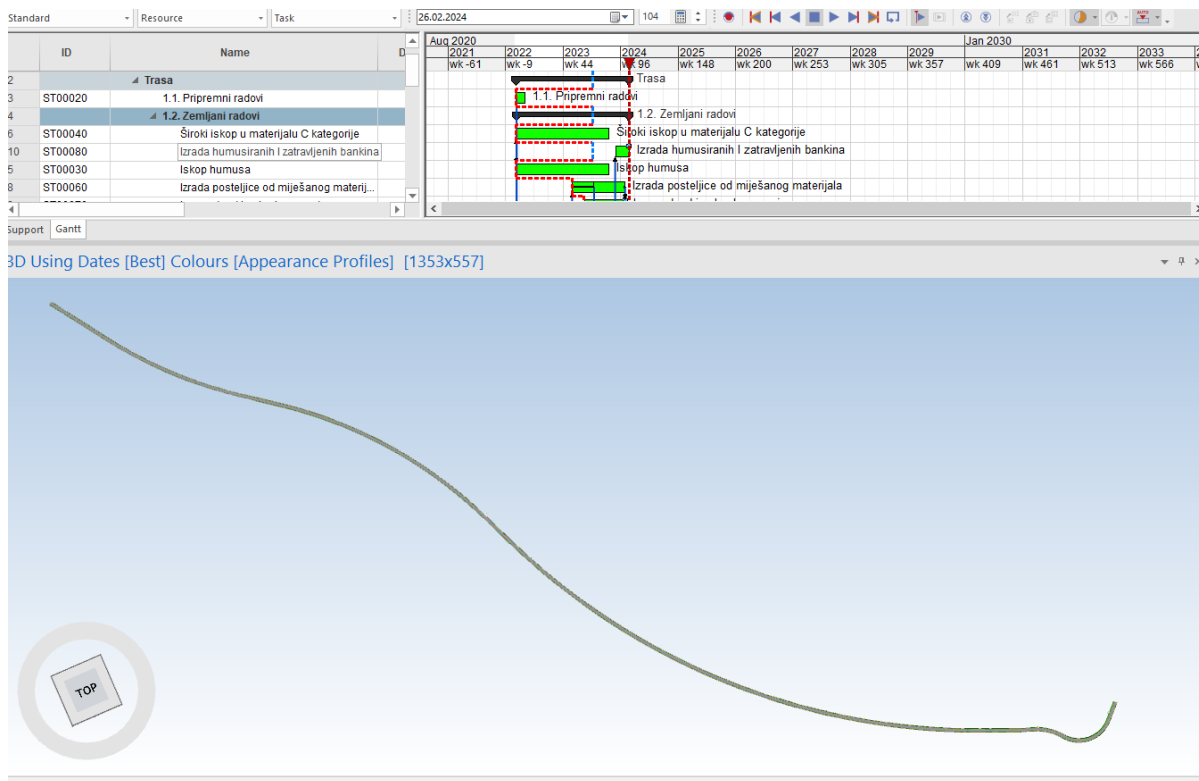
Standard
Resource
Task
26.02.2024
104

| | ID | Name | D |
|---|---|---|---|
| 2 | | ◢ Trasa | |
| 3 | ST00020 | 1.1. Pripremni radovi | |
| 4 | | ◢ 1.2. Zemljani radovi | |
| 6 | ST00040 | Široki iskop u materijalu C kategorije | |
| 10 | ST00080 | Izrada humusiranih I zatravljenih bankina | |
| 5 | ST00030 | Iskop humusa | |
| 8 | ST00060 | Izrada posteljice od miješanog materij... | |

Aug 2020
Jan 2030
2021 2022 2023 2024 2025 2026 2027 2028 2029 2031 2032 2033
wk -61 wk -9 wk 44 wk 96 wk 148 wk 200 wk 253 wk 305 wk 357 wk 409 wk 461 wk 513 wk 566

Trasa
1.1. Pripremni radovi
1.2. Zemljani radovi
Široki iskop u materijalu C kategorije
Izrada humusiranih I zatravljenih bankina
Iskop humusa
Izrada posteljice od miješanog materijala

Support Gantt

3D Using Dates [Best] Colours [Appearance Profiles] [1353x557]

TOP